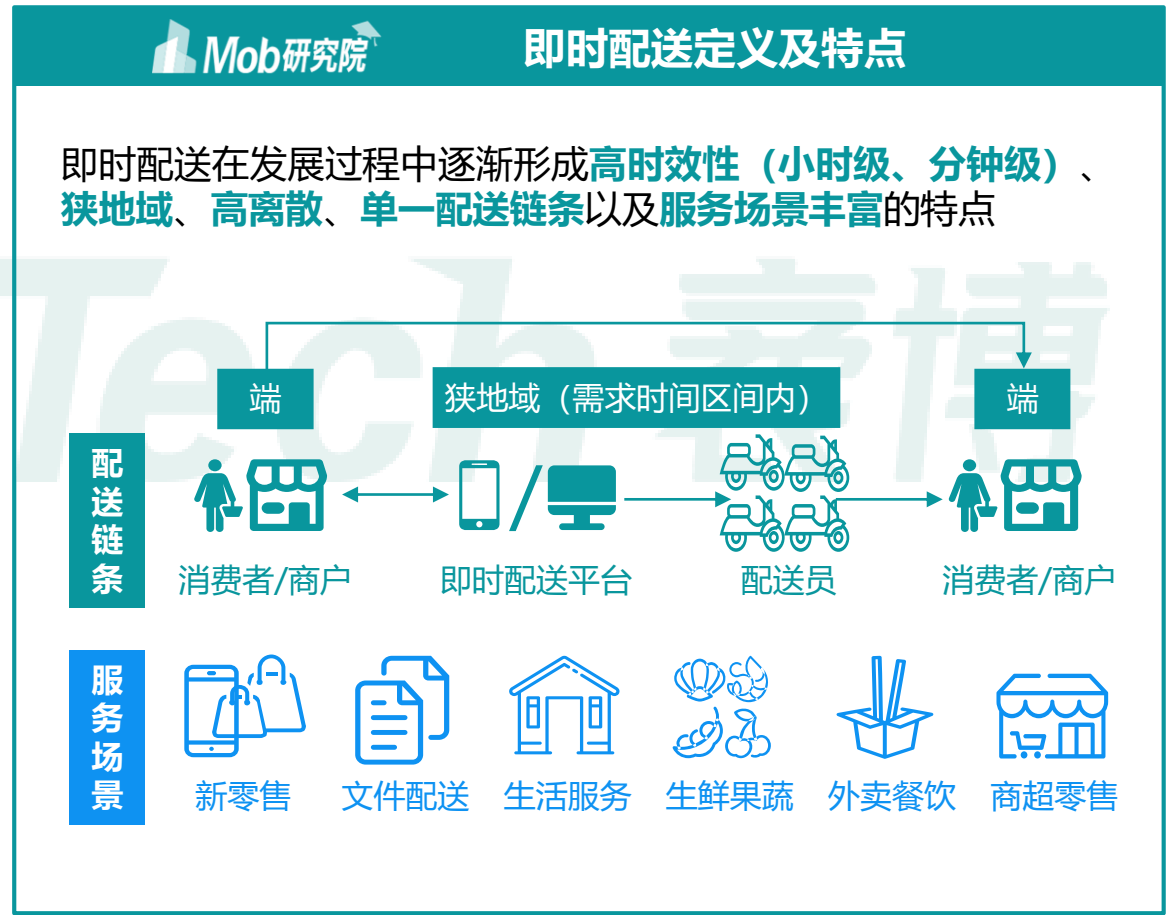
Mob研究院

即时配送定义及特点

即时配送在发展过程中逐渐形成高时效性（小时级、分钟级）、狭地域、高离散、单一配送链条以及服务场景丰富的特点

Tech 黄博

端

狭地域（需求时间区间内）

端

配送链条

消费者/商户

即时配送平台

配送员

消费者/商户

服务场景

新零售

文件配送

生活服务

生鲜果蔬

外卖餐饮

商超零售